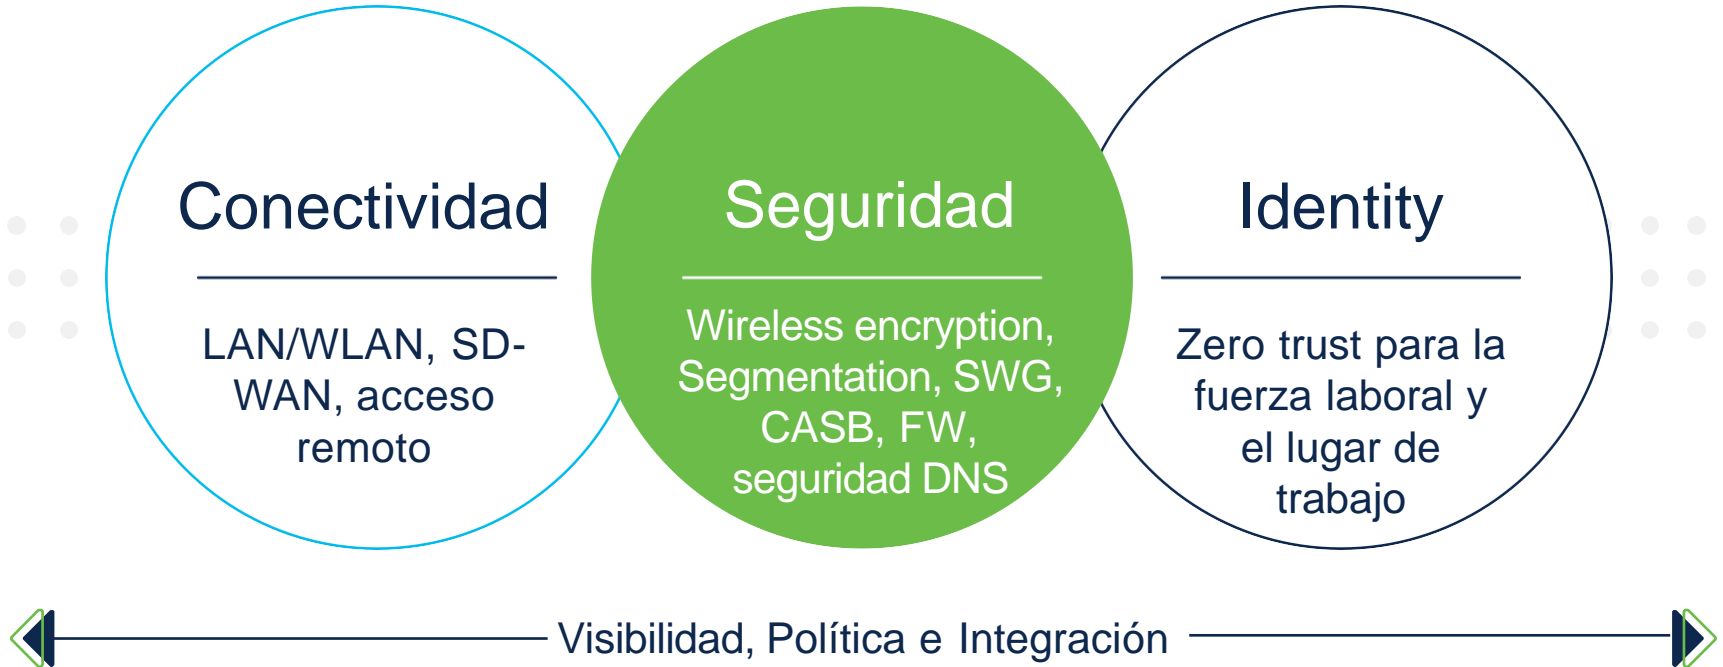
Conectividad

LAN/WLAN, SD-WAN, acceso remoto

Seguridad

Wireless encryption, Segmentation, SWG, CASB, FW, seguridad DNS

Identity

Zero trust para la fuerza laboral y el lugar de trabajo

Visibilidad, Política e Integración